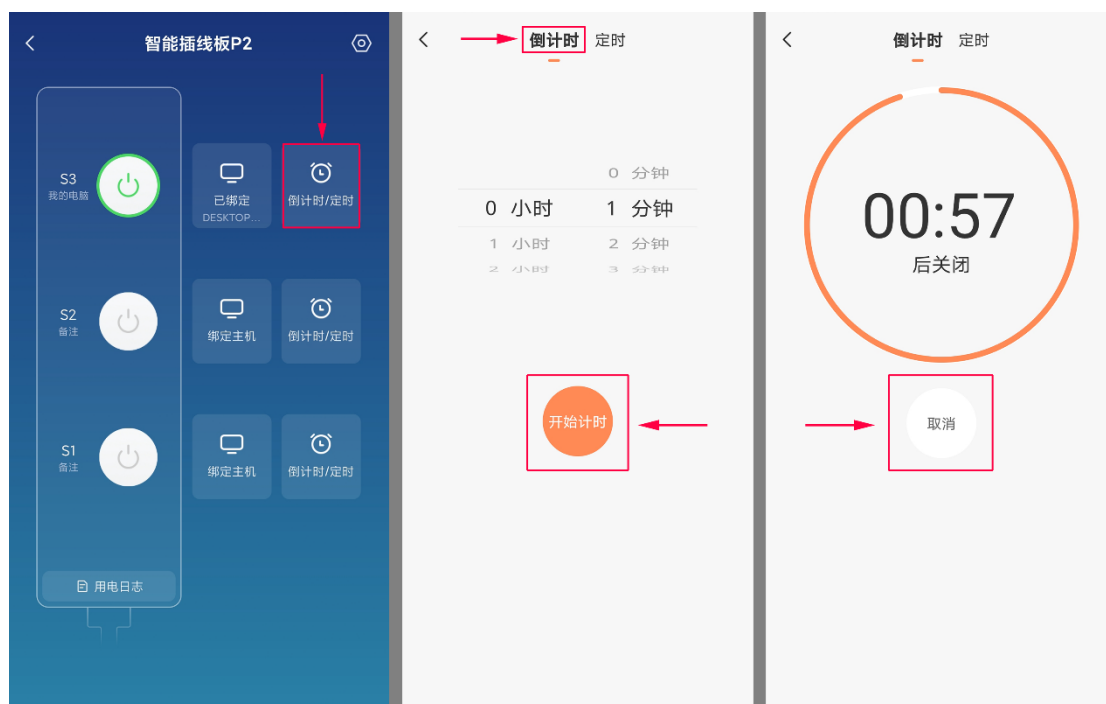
智能插线板P2

S3
我的电脑

已绑定
DESKTOP...

倒计时/定时

S2
备注

绑定主机

倒计时/定时

S1
备注

绑定主机

倒计时/定时

用电日志

倒计时 定时

0 分钟
0 小时 1 分钟
1 小时 2 分钟
2 小时 3 分钟

开始计时

倒计时 定时

00:57
后关闭

取消